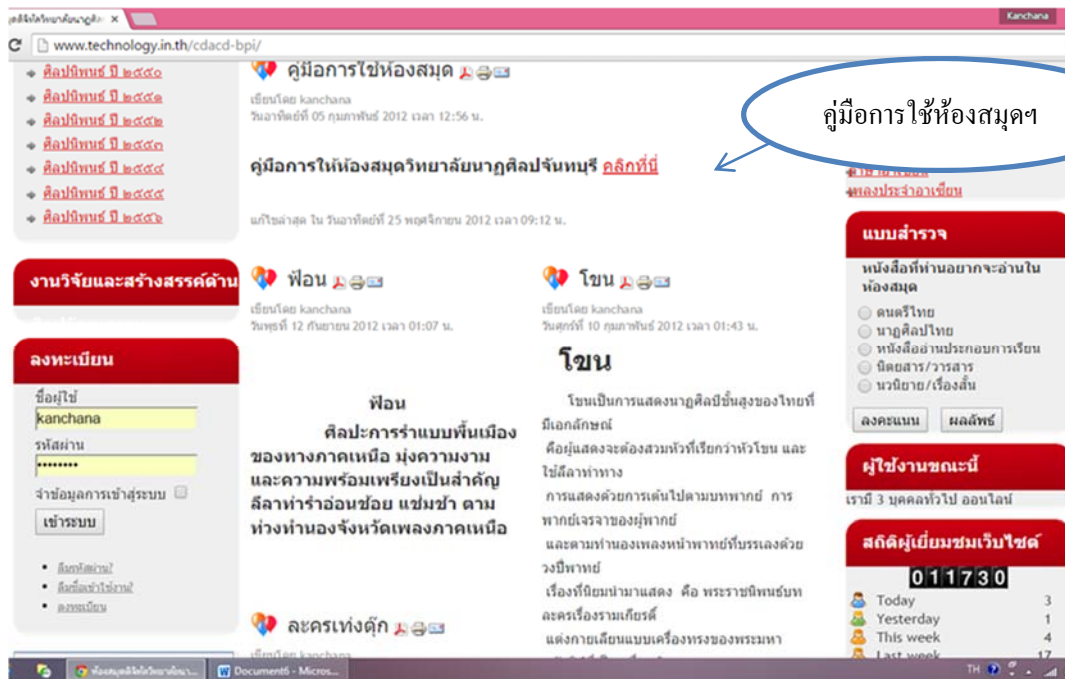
สมุดดิจิตอลวิทยาลัยนาฏศิล ×

Kanchana

www.technology.in.th/cdacd-bpi/

ศิลปนิพนธ์ ปี ๒๕๕๐
ศิลปนิพนธ์ ปี ๒๕๕๑
ศิลปนิพนธ์ ปี ๒๕๕๒
ศิลปนิพนธ์ ปี ๒๕๕๓
ศิลปนิพนธ์ ปี ๒๕๕๔
ศิลปนิพนธ์ ปี ๒๕๕๕
ศิลปนิพนธ์ ปี ๒๕๕๖

คู่มือการใช้ห้องสมุด

เขียนโดย kanchana
วันอาทิตย์ที่ 05 กุมภาพันธ์ 2012 เวลา 12:56 น.

คู่มือการให้ห้องสมุดวิทยาลัยนาฏศิลปจันทบุรี คลิกที่นี่

แก้ไขล่าสุด ใน วันอาทิตย์ที่ 25 พฤศจิกายน 2012 เวลา 09:12 น.

คู่มือการใช้ห้องสมุดฯ

เพลงประจำอาเซียน

งานวิจัยและสร้างสรรค์ด้าน

ลงทะเบียน
ชื่อผู้ใช้
kanchana
รหัสผ่าน
••••••••
จำข้อมูลการเข้าสู่ระบบ
เข้าระบบ

ลืมรหัสผ่าน?
ลืมชื่อเข้าใช้งาน?
ลงทะเบียน

ฟ้อน

เขียนโดย kanchana
วันพุธที่ 12 กันยายน 2012 เวลา 01:07 น.

ฟ้อน
ศิลปะการรำแบบพื้นเมืองของทางภาคเหนือ มุ่งความงามและความพร้อมเพรียงเป็นสำคัญ ลีลาท่ารำอ่อนช้อย แช่มช้า ตามท่วงท่านองจังหวัดเพลงภาคเหนือ

ละครเท่งตุ๊ก

เขียนโดย kanchana

โขน

เขียนโดย kanchana
วันศุกร์ที่ 10 กุมภาพันธ์ 2012 เวลา 01:43 น.

โขน
โขนเป็นการแสดงนาฏศิลป์ชั้นสูงของไทยที่มีเอกลักษณ์
คือผู้แสดงจะต้องสวมหัวที่เรียกว่าหัวโขน และใช้ลีลาท่าทาง
การแสดงด้วยการเต้นไปตามบทพากย์ การพากย์เจรจาของผู้พากย์
และตามท่านองเพลงหน้าพาทย์ที่บรรเลงด้วยวงปี่พาทย์
เรื่องที่นิยมนำมาแสดง คือ พระราชนิพนธ์บทละครเรื่องรามเกียรติ์
แต่งกายเลียนแบบเครื่องทรงของพระมหา

แบบสำรวจ
หนังสือที่ท่านอยากจะอ่านในห้องสมุด
ดนตรีไทย
นาฏศิลป์ไทย
หนังสืออ่านประกอบการเรียน
นิตยสาร/วารสาร
นวนิยาย/เรื่องสั้น
ลงคะแนน
ผลลัพธ์

ผู้ใช้งานขณะนี้
เรามี 3 บุคคลทั่วไป ออนไลน์

สถิติผู้เยี่ยมชมเว็บไซต์
011730
Today 3
Yesterday 1
This week 4
Last week 17

ห้องสมุดดิจิตอลวิทยาลัยนา...
Document6 - Micros...
TH